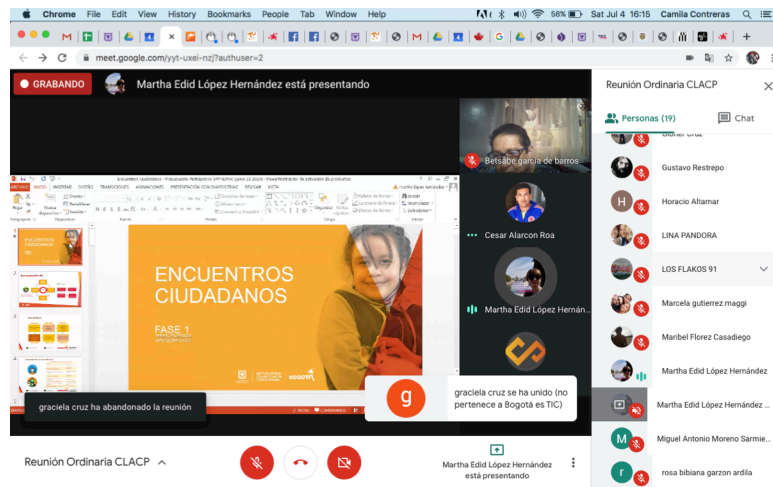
Chrome File Edit View History Bookmarks People Tab Window Help

58% Sat Jul 4 16:15 Camila Contreras

meet.google.com/yyt-uxei-nzj?authuser=2

GRABANDO

Martha Edid López Hernández está presentando

Reunión Ordinaria CLACP

Personas (19)

Chat

Gustavo Restrepo

Horacio Altamar

LINA PANDORA

LOS FLAKOS 91

Marcela gutierrez maggi

Maribel Florez Casadiego

Martha Edid López Hernández

Martha Edid López Hernández ...

Miguel Antonio Moreno Sarmie...

rosa bibiana garzon ardila

Betsabe garcia de barros

Cesar Alarcon Roa

Martha Edid López Hernán...

ENCUENTROS CIUDADANOS

FASE 1

graciela cruz ha abandonado la reunión

graciela cruz se ha unido (no pertenece a Bogotá es TIC)

Reunión Ordinaria CLACP

Martha Edid López Hernández está presentando